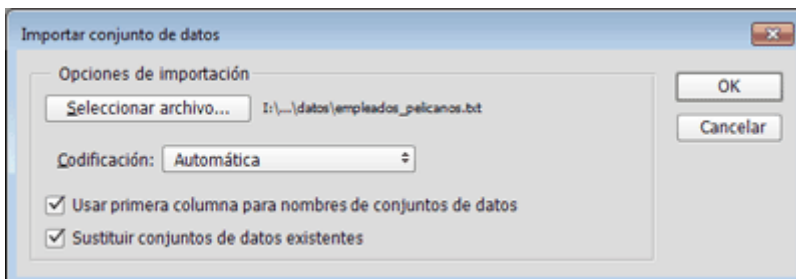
Importar conjunto de datos

Opciones de importación

Seleccionar archivo...

I:\...\datos\empleados_pelicanos.txt

Codificación: Automática

Usar primera columna para nombres de conjuntos de datos

Sustituir conjuntos de datos existentes

OK

Cancelar